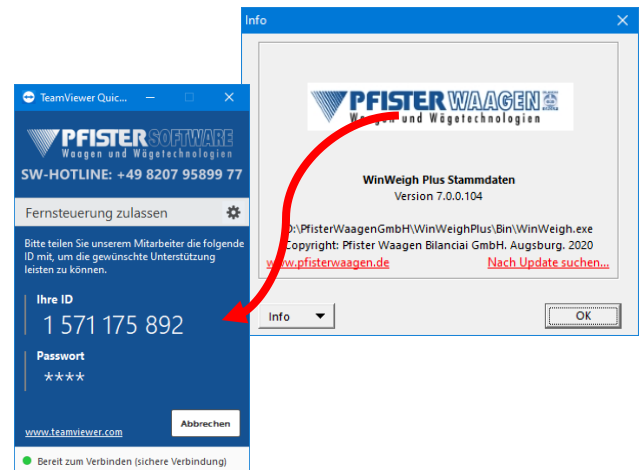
Info

PFISTER WAAGEN
Waagen und Wägetechnologien

WinWeigh Plus Stammdaten
Version 7.0.0.104

D:\PfisterWaagenGmbH\WinWeighPlus\Bin\WinWeigh.exe
Copyright: Pfister Waagen Bilanciai GmbH. Augsburg. 2020

www.pfisterwaagen.de
Nach Update suchen...

Info
OK

TeamViewer Quic...

PFISTER SOFTWARE
Waagen und Wägetechnologien
SW-HOTLINE: +49 8207 95899 77

Fernsteuerung zulassen

Bitte teilen Sie unserem Mitarbeiter die folgende ID mit, um die gewünschte Unterstützung leisten zu können.

Ihre ID
1 571 175 892

Passwort
****

www.teamviewer.com
Abbrechen

Bereit zum Verbinden (sichere Verbindung)